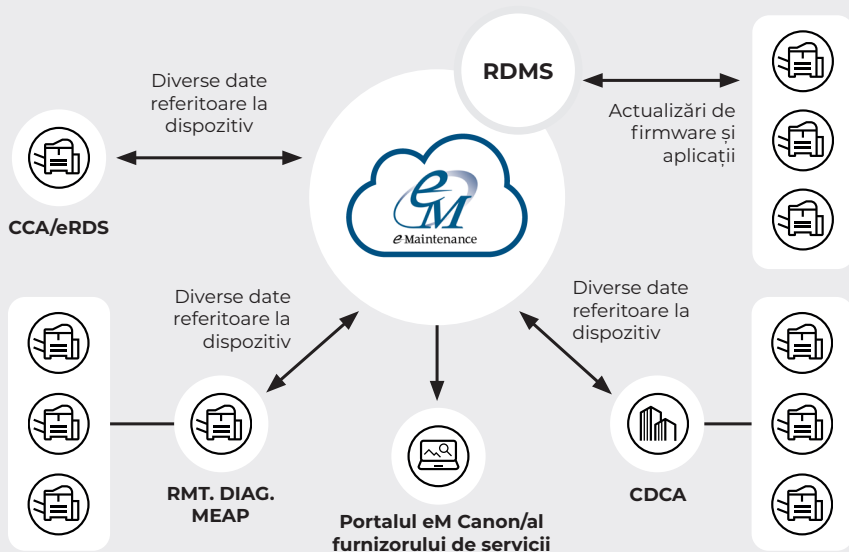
RDMS

Diverse date referitoare la dispozitiv

Actualizări de firmware și aplicații

eM
e-Maintenance

CCA/eRDS

Diverse date referitoare la dispozitiv

Diverse date referitoare la dispozitiv

RMT. DIAG. MEAP

Portalul eM Canon/al furnizorului de servicii

CDCA